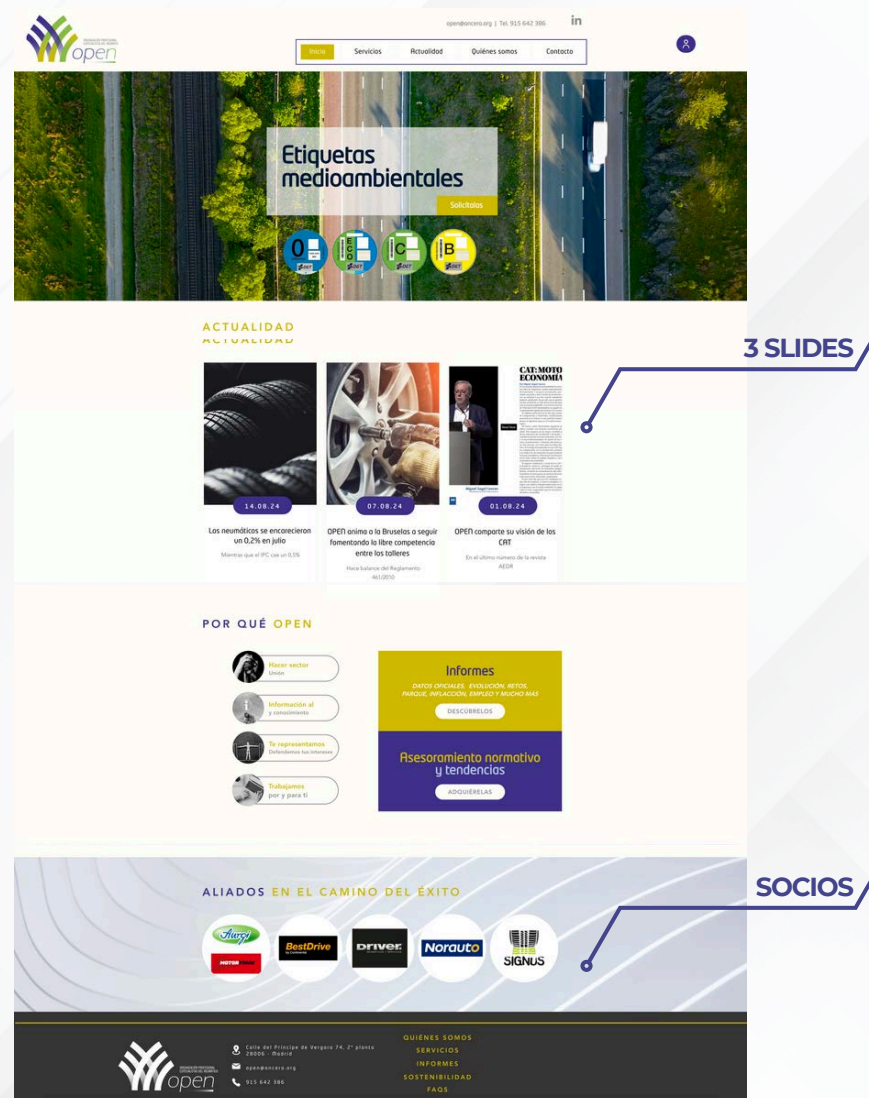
open

open@ancera.org | Tel. 915 642 386

in

Inicio | Servicios | Actualidad | Quiénes somos | Contacto

Etiquetas medioambientales

Solicítalas

0 ECO C B

ACTUALIDAD

3 SLIDES

CAT: MOTO ECONOMÍA

14.08.24

Los neumáticos se encarecieron un 0,2% en julio

Mientras que el IPC cae un 0,5%

07.08.24

OPEN anima a la Bruselas a seguir fomentando la libre competencia entre los talleres

Hace balance del Reglamento 461/2010

01.08.24

OPEN comparte su visión de los CAT

En el último número de la revista AEDR

POR QUÉ OPEN

Hacer sector
Unión

Información al
y conocimiento

Te representamos
Defendemos tus intereses

Trabajamos
por y para ti

Informes

DATOS OFICIALES, EVOLUCIÓN, RETOS, PARQUE, INFLACIÓN, EMPLEO Y MUCHO MÁS

DESCÚBRELOS

Asesoramiento normativo y tendencias

ADQUIÉRELAS

ALIADOS EN EL CAMINO DEL ÉXITO

SOCIOS

Aurgi MOTORTOWN

BestDrive

driver

Norauto

SIGNUS

open

Calle del Príncipe de Vergara 74, 2ª planta 28006 · Madrid

open@ancera.org

915 642 386

QUIÉNES SOMOS
SERVICIOS
INFORMES
SOSTENIBILIDAD
FAQS